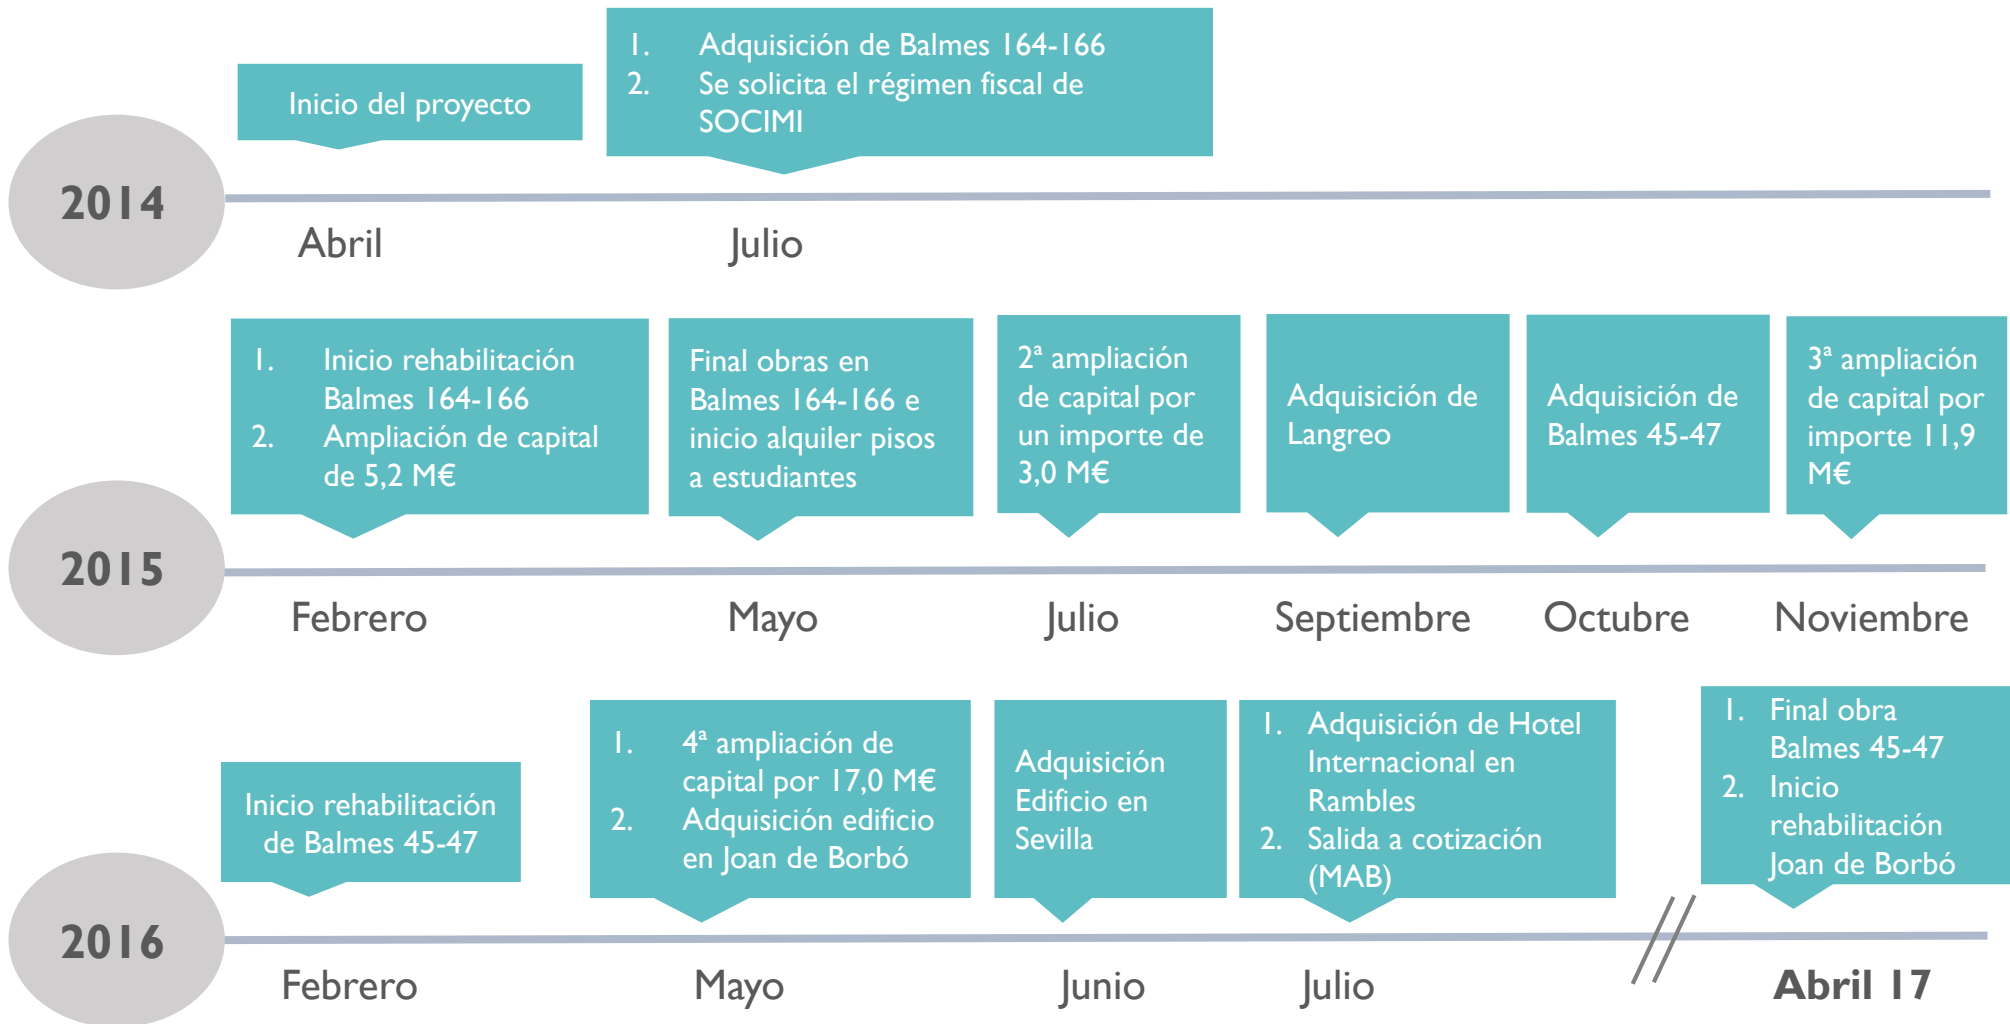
Inicio del proyecto

1. Adquisición de Balmes 164-166
2. Se solicita el régimen fiscal de SOCIMI

2014

Abril

Julio

1. Inicio rehabilitación Balmes 164-166
2. Ampliación de capital de 5,2 M€

Final obras en Balmes 164-166 e inicio alquiler pisos a estudiantes

2ª ampliación de capital por un importe de 3,0 M€

Adquisición de Langreo

Adquisición de Balmes 45-47

3ª ampliación de capital por importe 11,9 M€

2015

Febrero

Mayo

Julio

Septiembre

Octubre

Noviembre

Inicio rehabilitación de Balmes 45-47

1. 4ª ampliación de capital por 17,0 M€
2. Adquisición edificio en Joan de Borbó

Adquisición Edificio en Sevilla

1. Adquisición de Hotel Internacional en Rambles
2. Salida a cotización (MAB)

1. Final obra Balmes 45-47
2. Inicio rehabilitación Joan de Borbó

2016

Febrero

Mayo

Junio

Julio

Abril 17